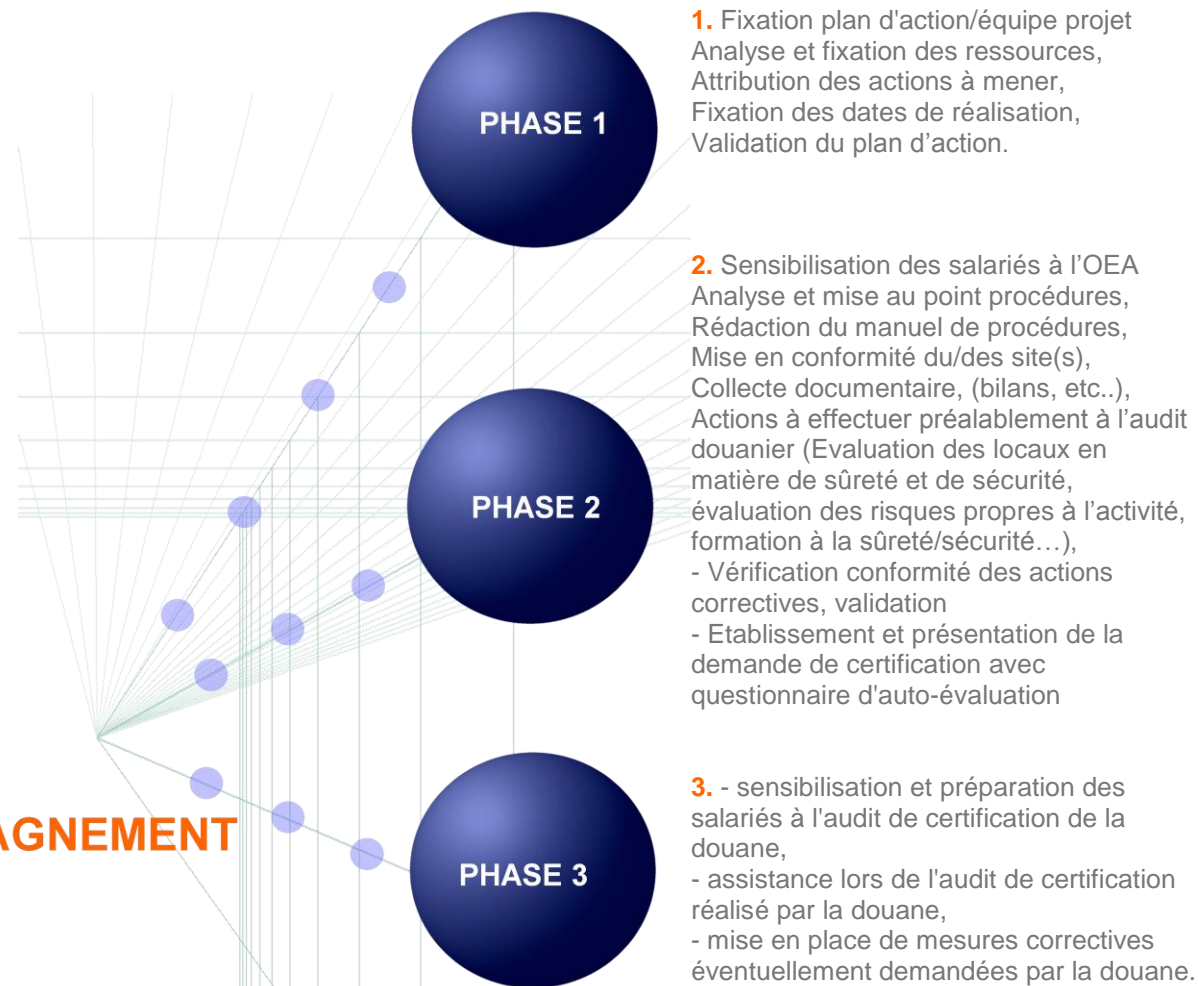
PHASE 1

1. Fixation plan d'action/équipe projet
Analyse et fixation des ressources,
Attribution des actions à mener,
Fixation des dates de réalisation,
Validation du plan d’action.

PHASE 2

2. Sensibilisation des salariés à l’OEA
Analyse et mise au point procédures,
Rédaction du manuel de procédures,
Mise en conformité du/des site(s),
Collecte documentaire, (bilans, etc..),
Actions à effectuer préalablement à l’audit douanier (Evaluation des locaux en matière de sûreté et de sécurité, évaluation des risques propres à l’activité, formation à la sûreté/sécurité…),
- Vérification conformité des actions correctives, validation
- Etablissement et présentation de la demande de certification avec questionnaire d'auto-évaluation

AGNEMENT

PHASE 3

3. - sensibilisation et préparation des salariés à l'audit de certification de la douane,
- assistance lors de l'audit de certification réalisé par la douane,
- mise en place de mesures correctives éventuellement demandées par la douane.